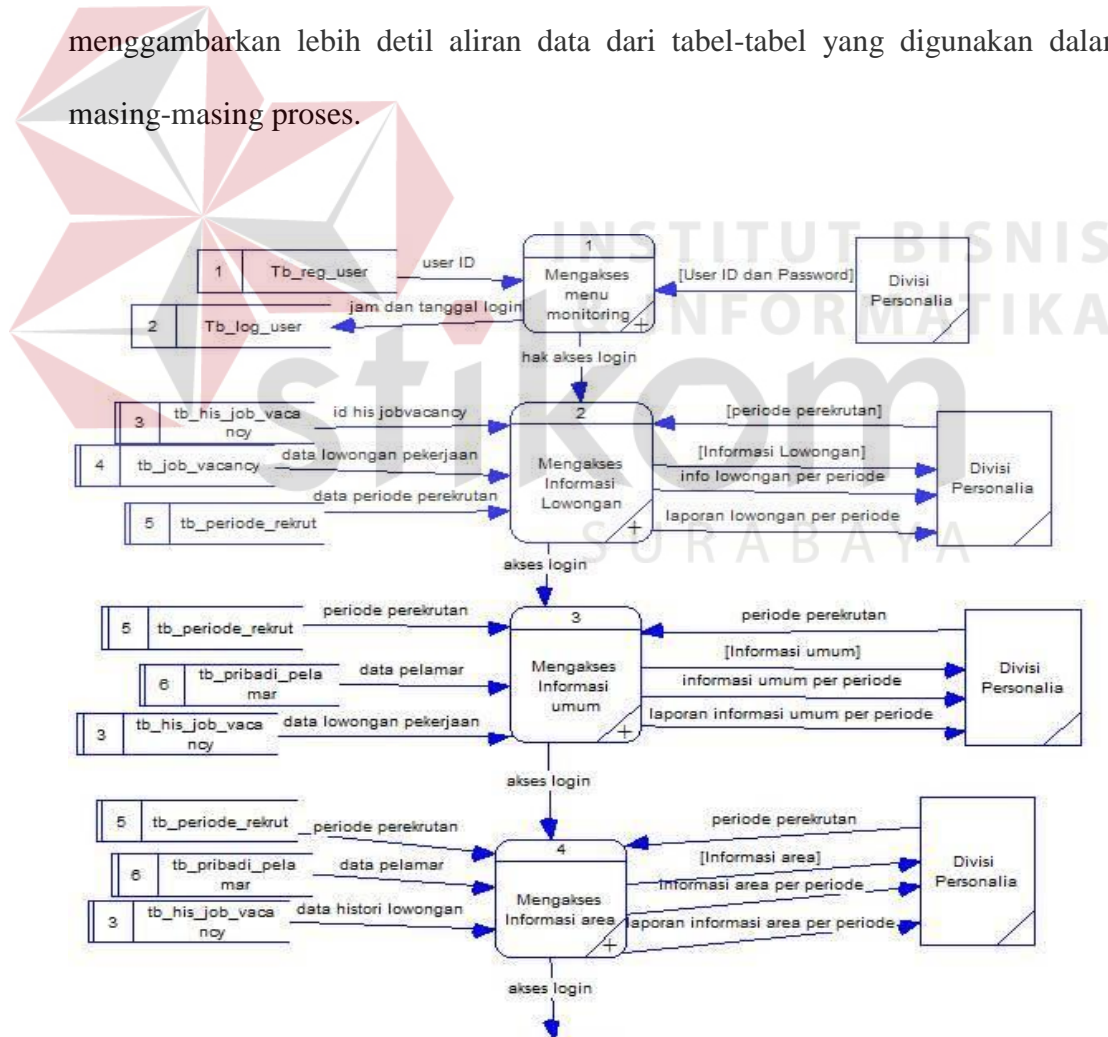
menggambarkan lebih detil aliran data dari tabel-tabel yang digunakan dalam masing-masing proses.

INSTITUT BISNIS DAN INFORMATIKA

stikom

SURABAYA

1 Tb_reg_user

user ID

1 Mengakses menu monitoring

[User ID dan Password]

Divisi Personalia

jam dan tanggal login

2 Tb_log_user

hak akses login

3 tb_his_job_vacancy

id his jobvacancy

2 Mengakses Informasi Lowongan

[periode perekrutan]

[Informasi Lowongan]

info lowongan per periode

laporan lowongan per periode

Divisi Personalia

4 tb_job_vacancy

data lowongan pekerjaan

5 tb_periode_rekrut

data periode perekrutan

akses login

5 tb_periode_rekrut

periode perekrutan

3 Mengakses Informasi umum

periode perekrutan

[Informasi umum]

informasi umum per periode

laporan informasi umum per periode

Divisi Personalia

6 tb_pribadi_pelamar

data pelamar

3 tb_his_job_vacancy

data lowongan pekerjaan

akses login

5 tb_periode_rekrut

periode perekrutan

4 Mengakses Informasi area

periode perekrutan

[Informasi area]

informasi area per periode

laporan informasi area per periode

Divisi Personalia

6 tb_pribadi_pelamar

data pelamar

3 tb_his_job_vacancy

data histori lowongan

akses login